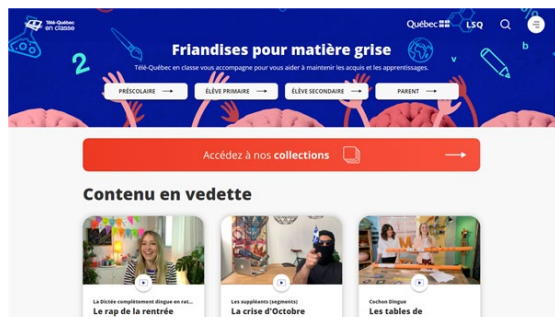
Télé-Québec en classe

Québec

LSQ

Friandises pour matière grise

Télé-Québec en classe vous accompagne pour vous aider à maintenir les acquis et les apprentissages.

PRÉSCOLAIRE

ÉLÈVE PRIMAIRE

ÉLÈVE SECONDAIRE

PARENT

Accédez à nos collections

Contenu en vedette

La Dictée complètement dingue en rat...

Le rap de la rentrée

Les suppléants (segments)

La crise d'Octobre

Cochon Dingue

Les tables de